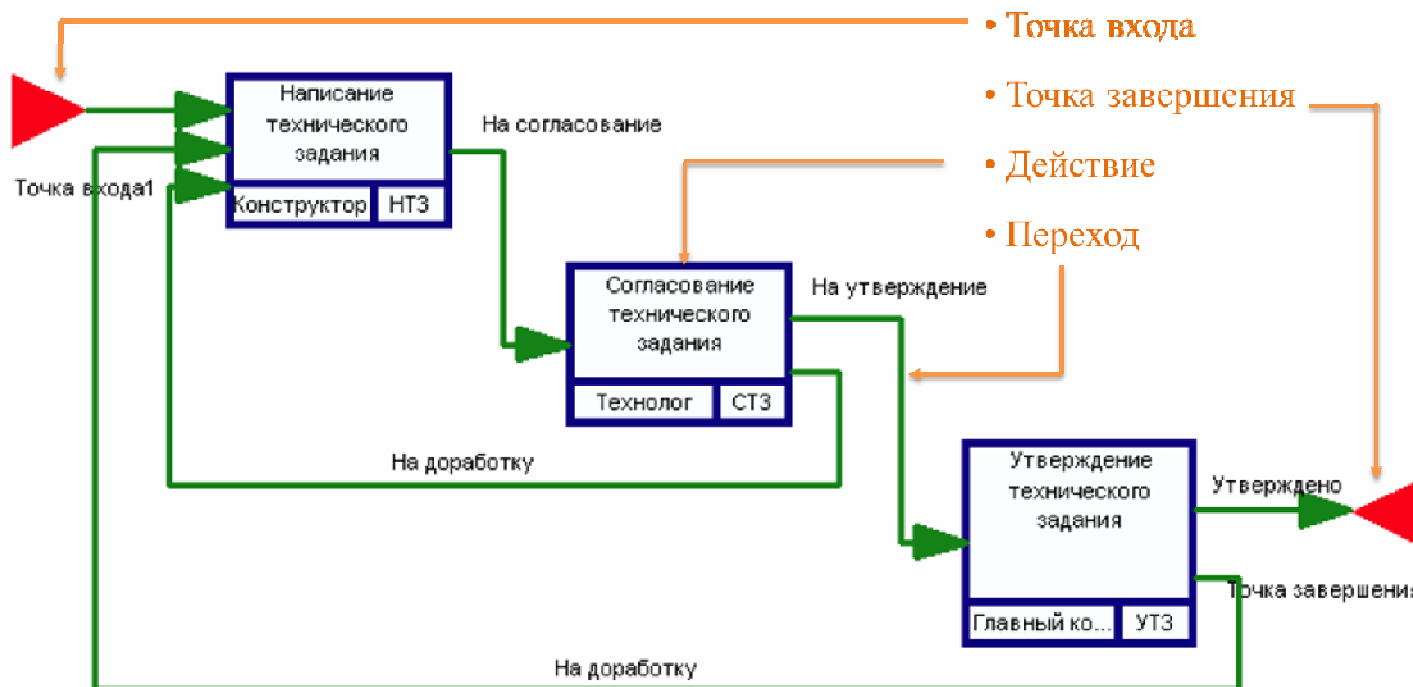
• Точка входа
• Точка завершения
• Действие
• Переход

Точка входа1

Написание технического задания
Конструктор | НТЗ

На согласование

Согласование технического задания
Технолог | СТЗ

На утверждение

На доработку

Утверждение технического задания
Главный ко... | УТЗ

Утверждено

Точка завершени

На доработку